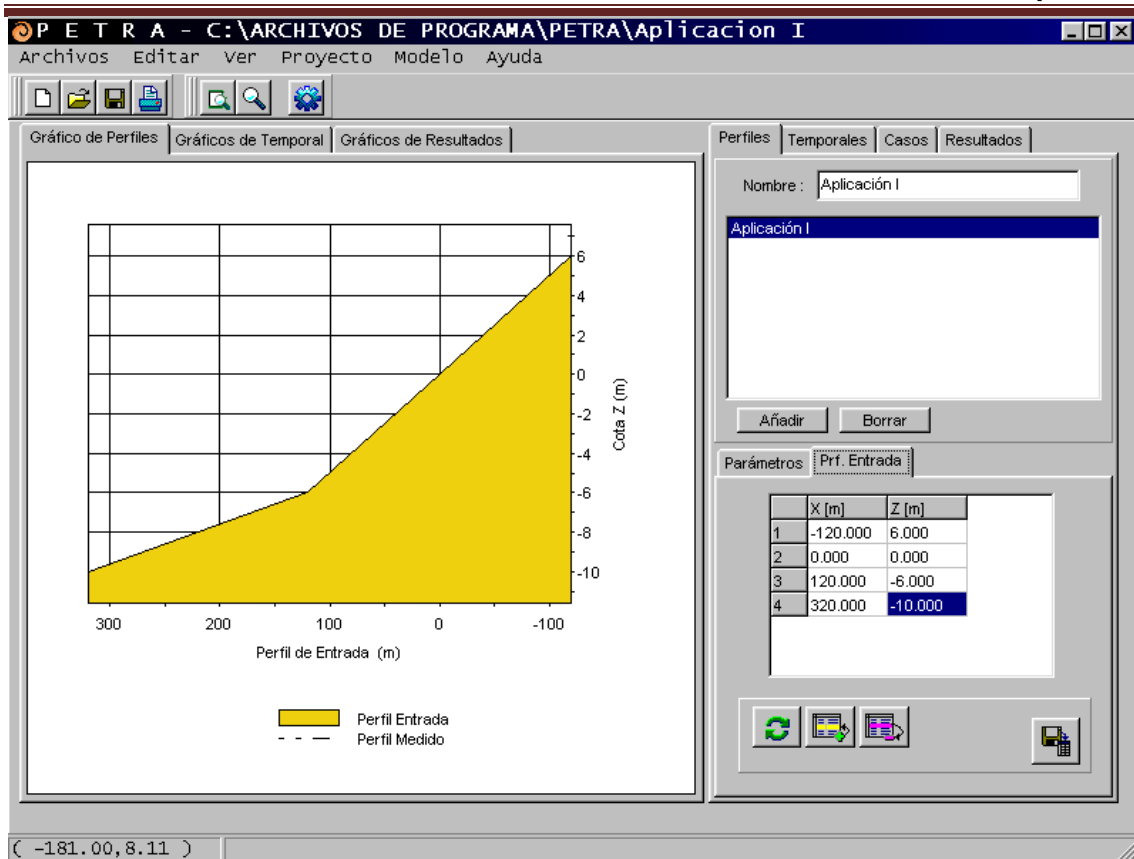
P E T R A - C:\ARCHIVOS DE PROGRAMA\PETRA\Aplicacion I

Archivos Editar Ver Proyecto Modelo Ayuda

Gráfico de Perfiles | Gráficos de Temporal | Gráficos de Resultados

6
4
2
0
-2
-4
-6
-8
-10

Cota Z (m)

300 200 100 0 -100

Perfil de Entrada (m)

Perfil Entrada
Perfil Medido

Perfiles | Temporales | Casos | Resultados

Nombre : Aplicación I

Aplicación I

Añadir Borrar

Parámetros | Prf. Entrada

| | X [m] | Z [m] |
|---|---|---|
| 1 | -120.000 | 6.000 |
| 2 | 0.000 | 0.000 |
| 3 | 120.000 | -6.000 |
| 4 | 320.000 | -10.000 |

( -181.00,8.11 )